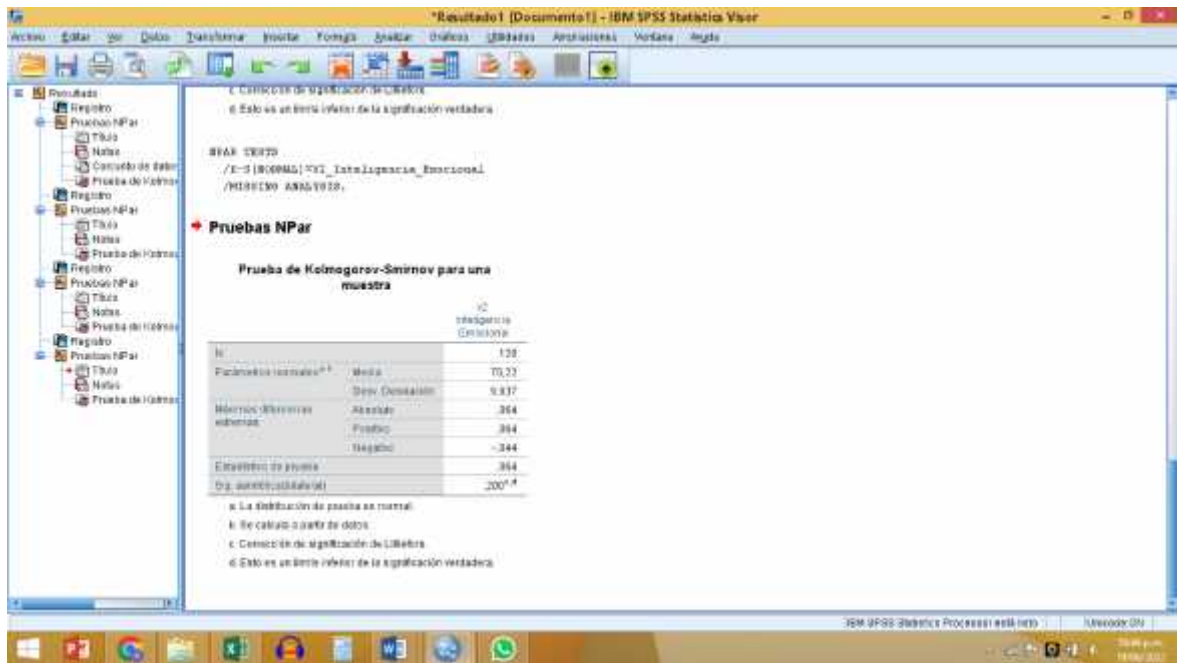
*Resultado1 [Documento1] - IBM SPSS Statistics Visor

Archivo Editar Ver Datos Transformar Insertar Formato Analizar Gráficos Utilidades Ampliaciones Ventana Ayuda

Resultado
Registro
Pruebas NPar
Título
Notas
Conjunto de datos
Prueba de Kolmo
Registro
Pruebas NPar
Título
Notas
Prueba de Kolmo
Registro
Pruebas NPar
Título
Notas
Prueba de Kolmo
Registro
Pruebas NPar
Título
Notas
Prueba de Kolmo

c. Corrección de significación de Lilliefors
d. Esto es un límite inferior de la significación verdadera.

NPAR TESTS
/K-S(NORMAL)=V2_Inteligencia_Emocional
/MISSING ANALYSIS.

Pruebas NPar

Prueba de Kolmogorov-Smirnov para una muestra

| | | V2 Inteligencia Emocional |
|---|---|---|
| N | | 138 |
| Parámetros normales$^{a,b}$ | Media | 70,22 |
| | Desv. Desviación | 9,937 |
| Máximas diferencias extremas | Absoluto | ,064 |
| | Positivo | ,064 |
| | Negativo | -,044 |
| Estadístico de prueba | | ,064 |
| Sig. asintótica(bilateral) | | ,200$^{c,d}$ |

a. La distribución de prueba es normal.
b. Se calcula a partir de datos.
c. Corrección de significación de Lilliefors.
d. Esto es un límite inferior de la significación verdadera.

IBM SPSS Statistics Processor está listo | Unicode:ON